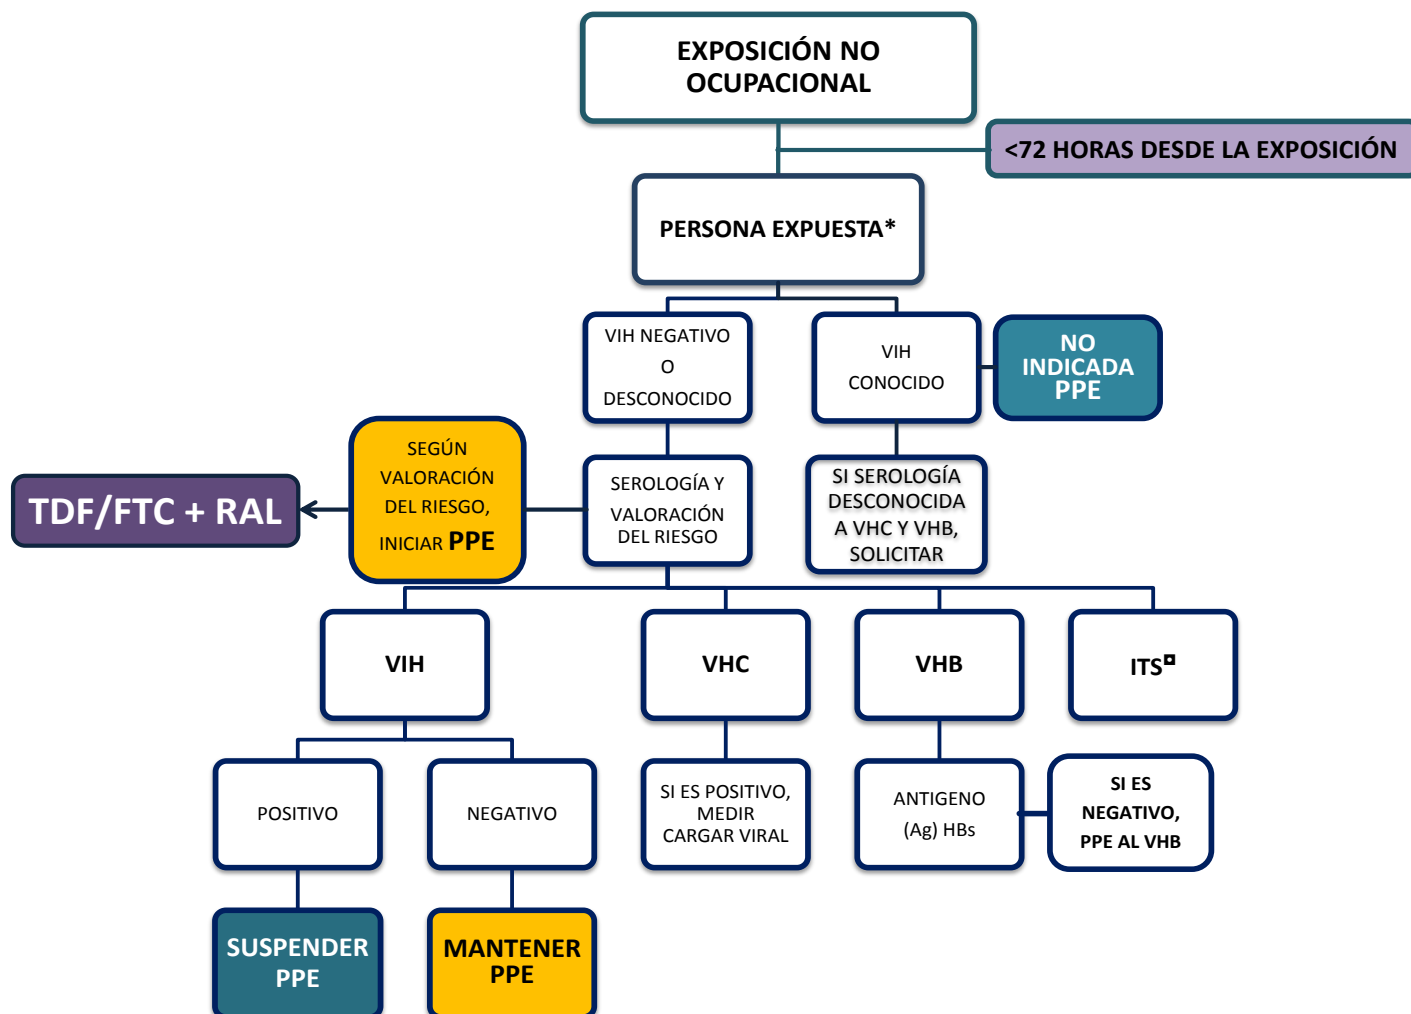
EXPOSICIÓN NO OCUPACIONAL

<72 HORAS DESDE LA EXPOSICIÓN

PERSONA EXPUESTA*

VIH NEGATIVO O DESCONOCIDO

VIH CONOCIDO

NO INDICADA PPE

SEGÚN VALORACIÓN DEL RIESGO, INICIAR PPE

TDF/FTC + RAL

SEROLOGÍA Y VALORACIÓN DEL RIESGO

SI SEROLOGÍA DESCONOCIDA A VHC Y VHB, SOLICITAR

VIH

VHC

VHB

ITS¤

POSITIVO

NEGATIVO

SI ES POSITIVO, MEDIR CARGAR VIRAL

ANTIGENO (Ag) HBs

SI ES NEGATIVO, PPE AL VHB

SUSPENDER PPE

MANTENER PPE